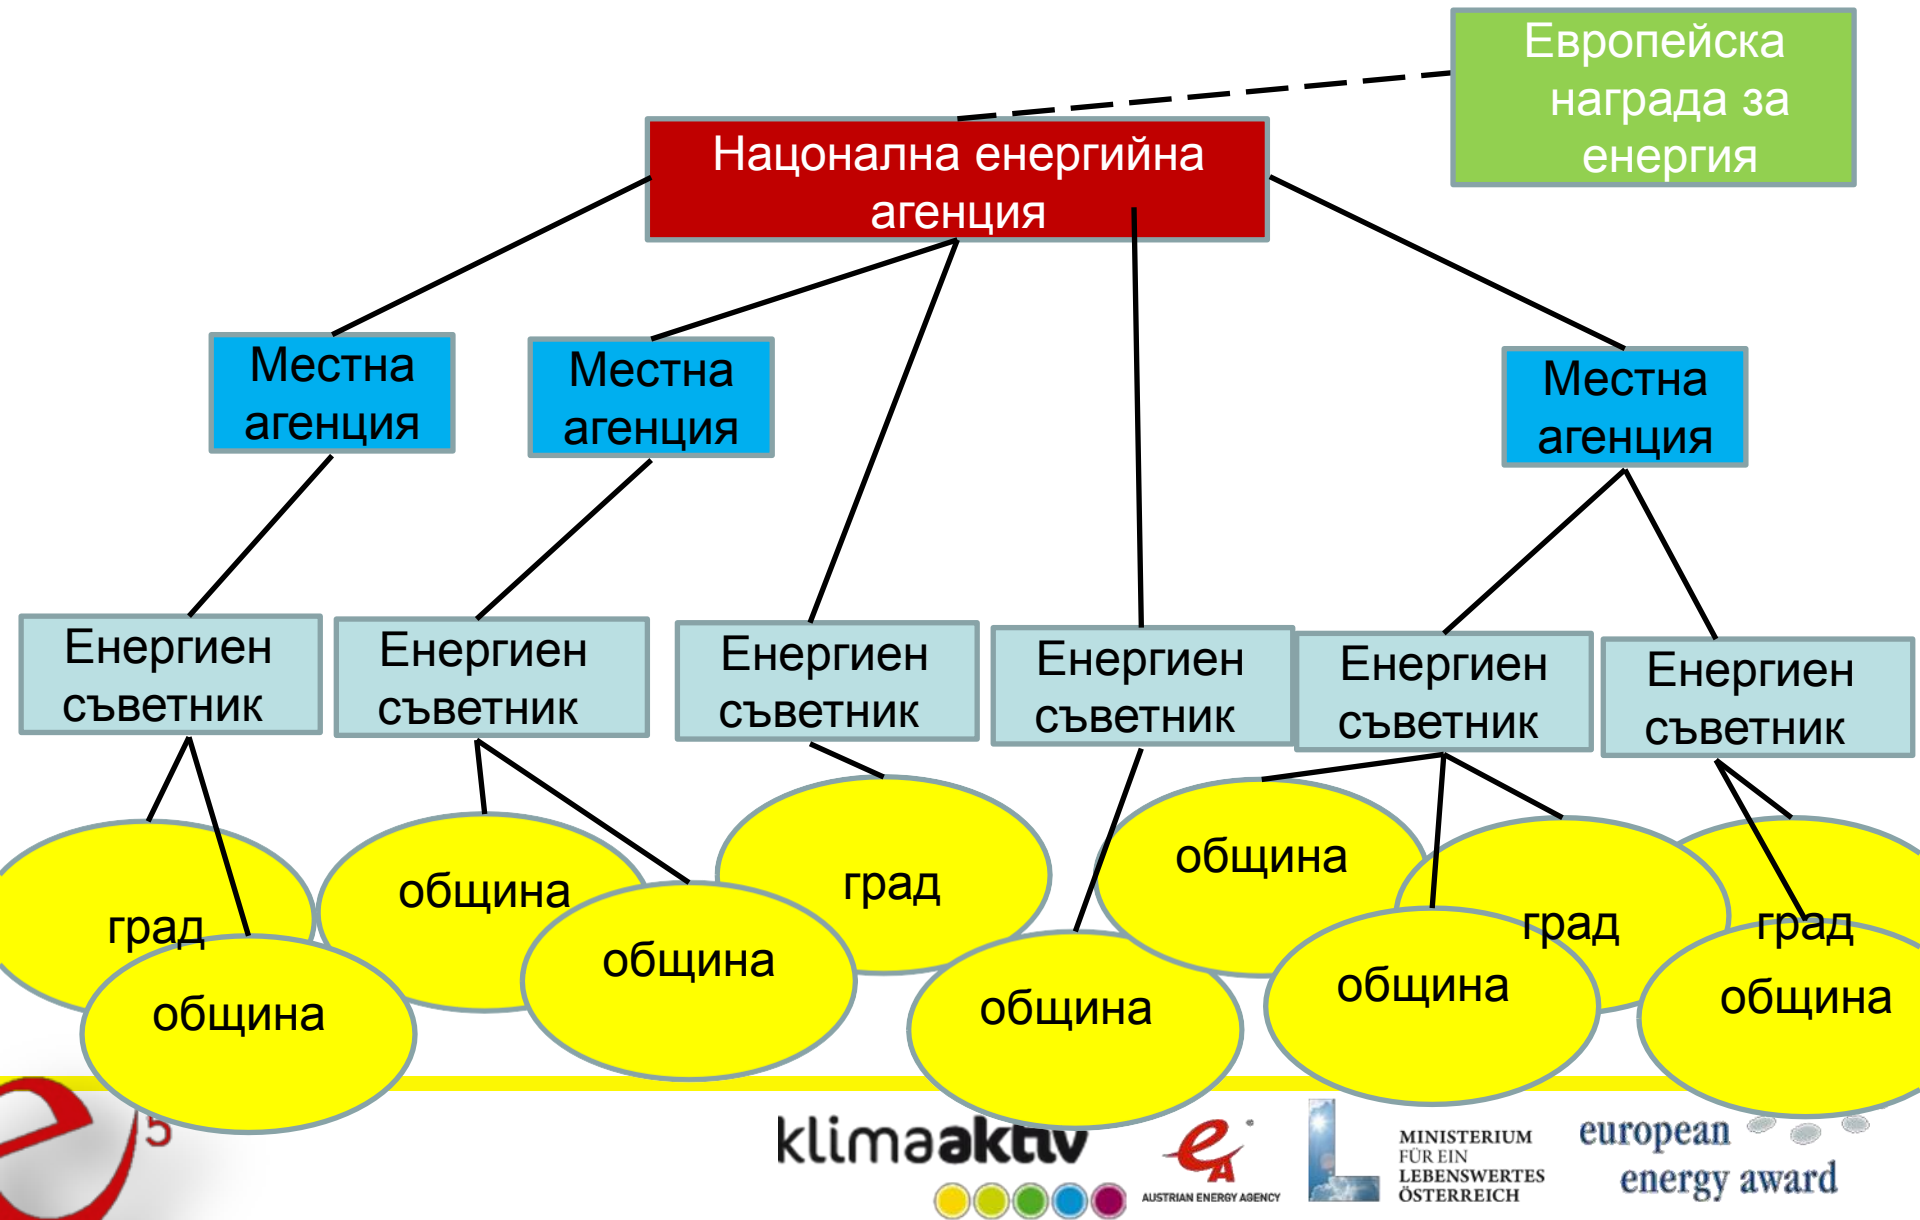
Европейска награда за енергия

Нацонална енергийна агенция

Местна агенция

Местна агенция

Местна агенция

Енергиен съветник

Енергиен съветник

Енергиен съветник

Енергиен съветник

Енергиен съветник

Енергиен съветник

град

община

община

община

град

община

община

град

община

град

община

e5

klimaaktiv

AUSTRIAN ENERGY AGENCY

MINISTERIUM FÜR EIN LEBENSWERTES ÖSTERREICH

european energy award